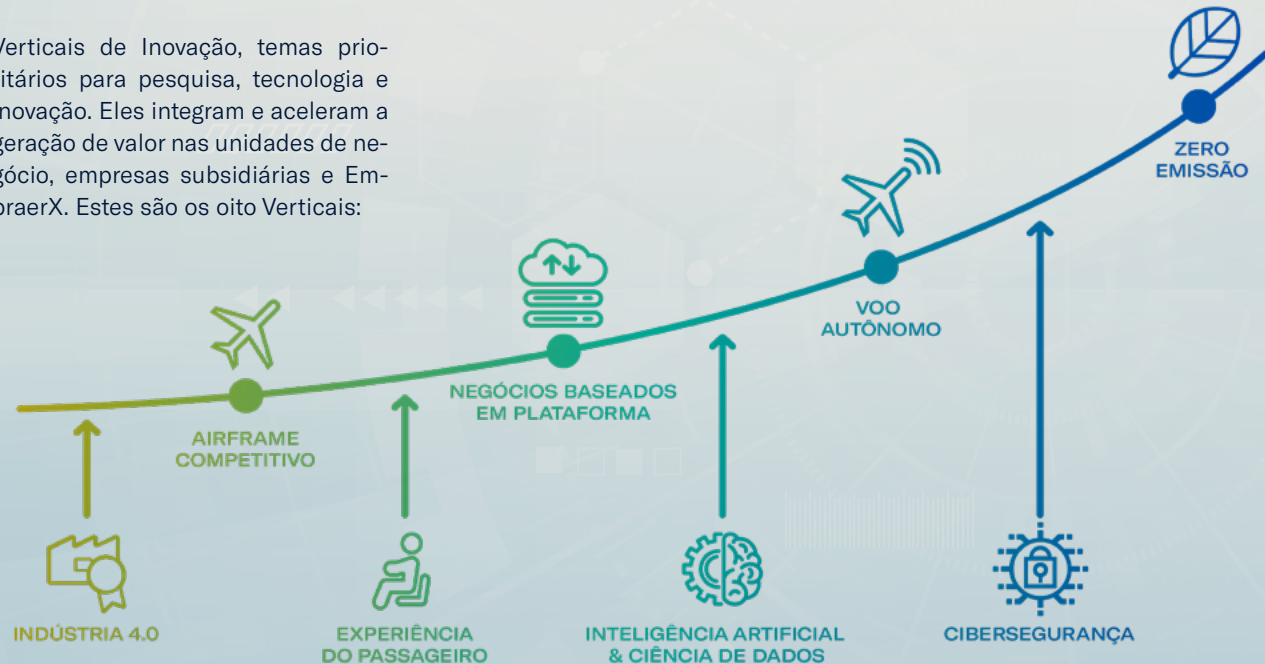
Verticais de Inovação, temas prioritários para pesquisa, tecnologia e inovação. Eles integram e aceleram a geração de valor nas unidades de negócio, empresas subsidiárias e EmbraerX. Estes são os oito Verticais:

ZERO EMISSÃO

VOO AUTÔNOMO

NEGÓCIOS BASEADOS EM PLATAFORMA

AIRFRAME COMPETITIVO

INDÚSTRIA 4.0

EXPERIÊNCIA DO PASSAGEIRO

INTELIGÊNCIA ARTIFICIAL & CIÊNCIA DE DADOS

CIBERSEGURANÇA